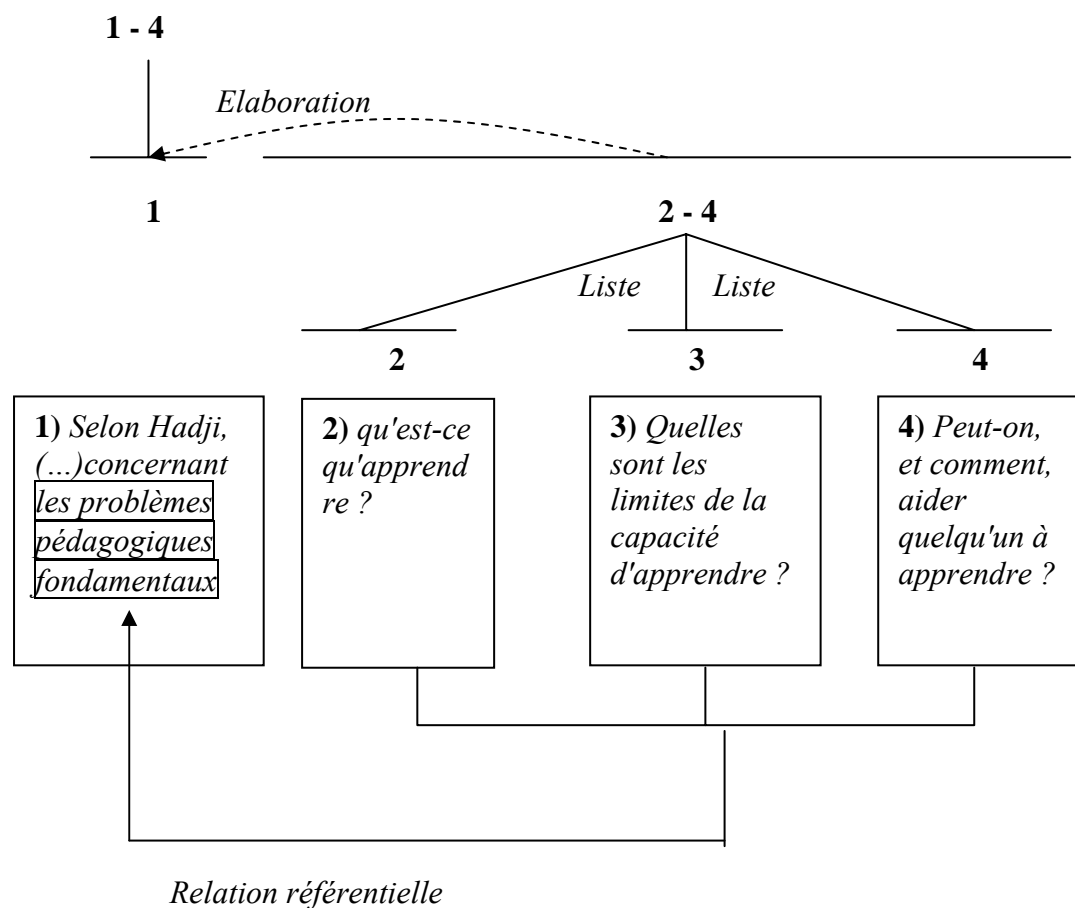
1 - 4

Elaboration

1

2 - 4

Liste

Liste

2

3

4

1) Selon Hadji, (...)concernant les problèmes pédagogiques fondamentaux

2) qu'est-ce qu'apprendre ?

3) Quelles sont les limites de la capacité d'apprendre ?

4) Peut-on, et comment, aider quelqu'un à apprendre ?

Relation référentielle